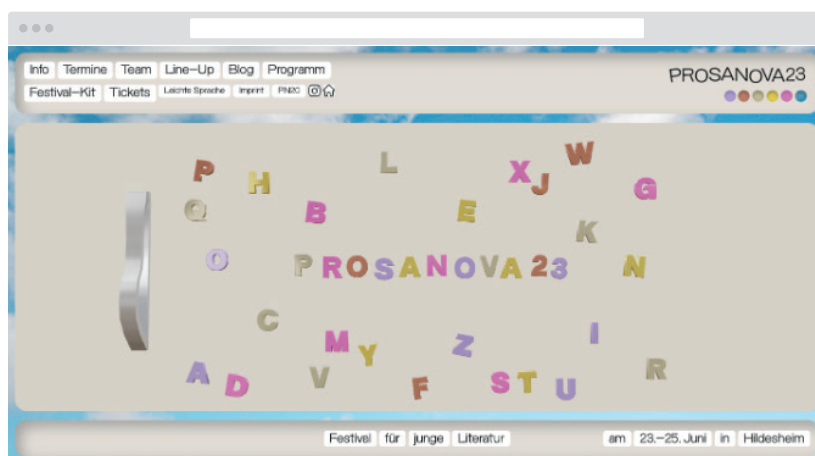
Info Termine Team Line-Up Blog Programm
Festival-Kit Tickets Leichte Sprache Impint PN20

PROSANOVA23

P H L X J W G Q B E K O

PROSANOVA23

N C M Y Z I A D V F S T U R

Festival für junge Literatur am 23.–25. Juni in Hildesheim